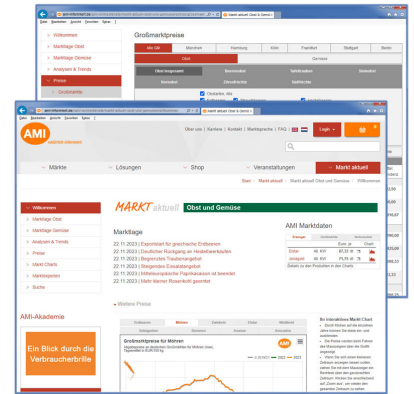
Großmarktpreise

Alle LM | München | Hamburg | Köln | Frankfurt | Stuttgart | Berlin

Obst | Gemüse

Marktlage Obst
Marktlage Gemüse
Analysen & Trends
Preise
Großmärkte

AMI
agrarmarkt informiert

Über uns | Karriere | Kontakt | Marktsprache | FAQ

Login

Märkte | Lösungen | Shop | Veranstaltungen | Markt aktuell

Start | Markt aktuell | Markt aktuell Obst und Gemüse | Willkommen

Willkommen
Marktlage Obst
Marktlage Gemüse
Analysen & Trends
Preise
Markt Charts
Marktexperten
Suche

MARKT aktuell | Obst und Gemüse

Marktlage

22.11.2023 | Exportstart für griechische Erdbeeren
22.11.2023 | Deutscher Rückgang an Heidelbeerkäufen
22.11.2023 | Begrenztes Traubenangebot
22.11.2023 | Steigendes Erdbeerangebot
22.11.2023 | Mittelmeerpaprika Flaschen am hoch
22.11.2023 | Mehr kleiner Rosenkohl gesehen

Weitere Preise

AMI Marktdaten

Details zu den Produkten in den Charts

AMI-Akademie

Ein Blick durch die Verbraucherbrille

Großhandelspreise für Möhren

Ihr interaktives Markt Chart